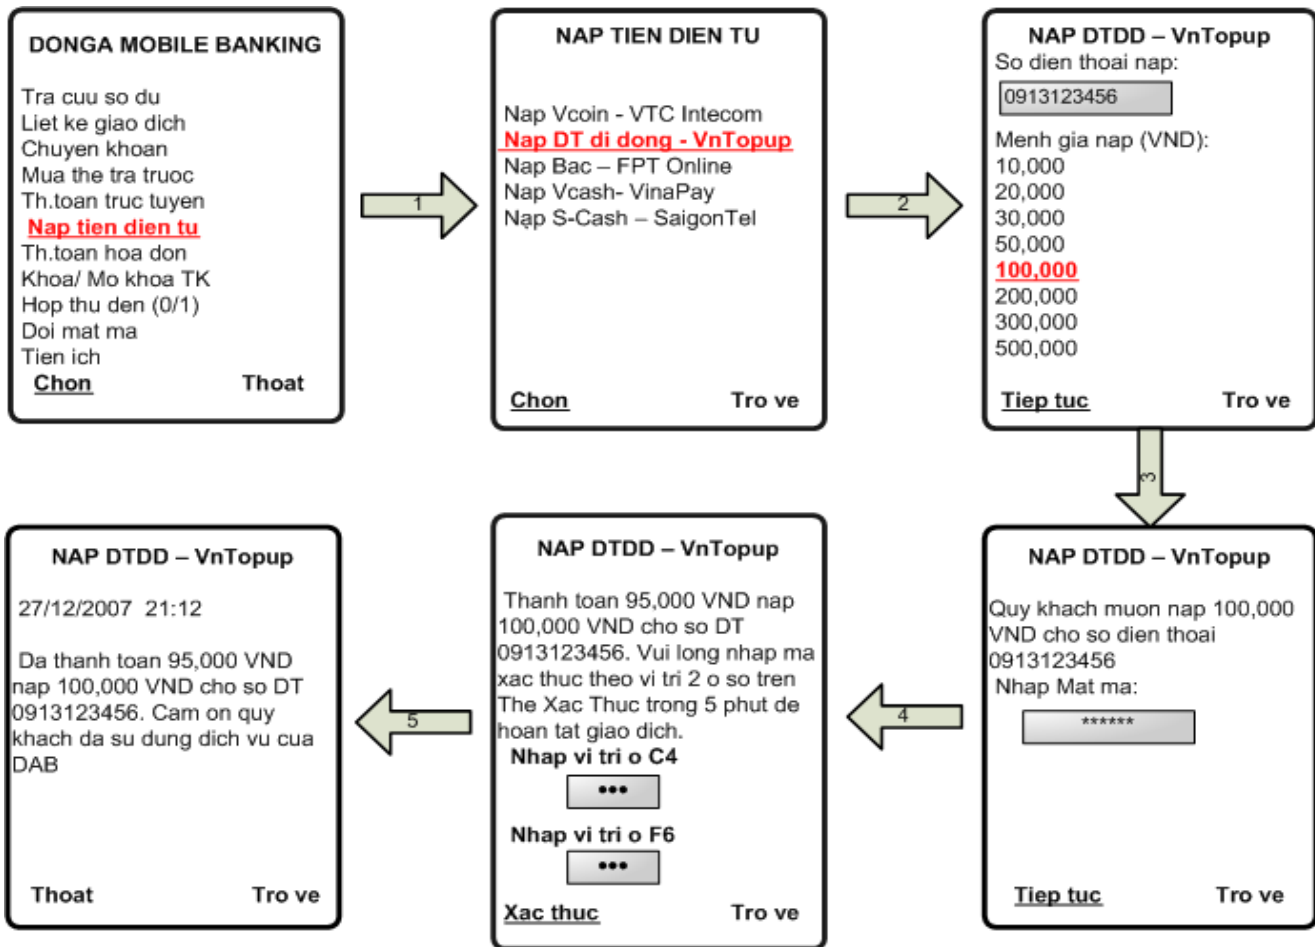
DONGA MOBILE BANKING

Tra cuu so du
Liet ke giao dich
Chuyen khoan
Mua the tra truoc
Th.toan truc tuyen
Nap tien dien tu
Th.toan hoa don
Khoa/ Mo khoa TK
Hop thu den (0/1)
Doi mat ma
Tien ich

Chon Thoat

1

NAP TIEN DIEN TU

Nap Vcoin - VTC Intecom
Nap DT di dong - VnTopup
Nap Bac – FPT Online
Nap Vcash- VinaPay
Nạp S-Cash – SaigonTel

Chon Tro ve

2

NAP DTDD – VnTopup
So dien thoai nap:
0913123456
Menh gia nap (VND):
10,000
20,000
30,000
50,000
100,000
200,000
300,000
500,000

Tiep tuc Tro ve

3

NAP DTDD – VnTopup

Quy khach muon nap 100,000 VND cho so dien thoai 0913123456
Nhap Mat ma:
******

Tiep tuc Tro ve

4

NAP DTDD – VnTopup

Thanh toan 95,000 VND nap 100,000 VND cho so DT 0913123456. Vui long nhap ma xac thuc theo vi tri 2 o so tren The Xac Thuc trong 5 phut de hoan tat giao dich.
Nhap vi tri o C4
•••
Nhap vi tri o F6
•••

Xac thuc Tro ve

5

NAP DTDD – VnTopup

27/12/2007 21:12

Da thanh toan 95,000 VND nap 100,000 VND cho so DT 0913123456. Cam on quy khach da su dung dich vu cua DAB

Thoat Tro ve